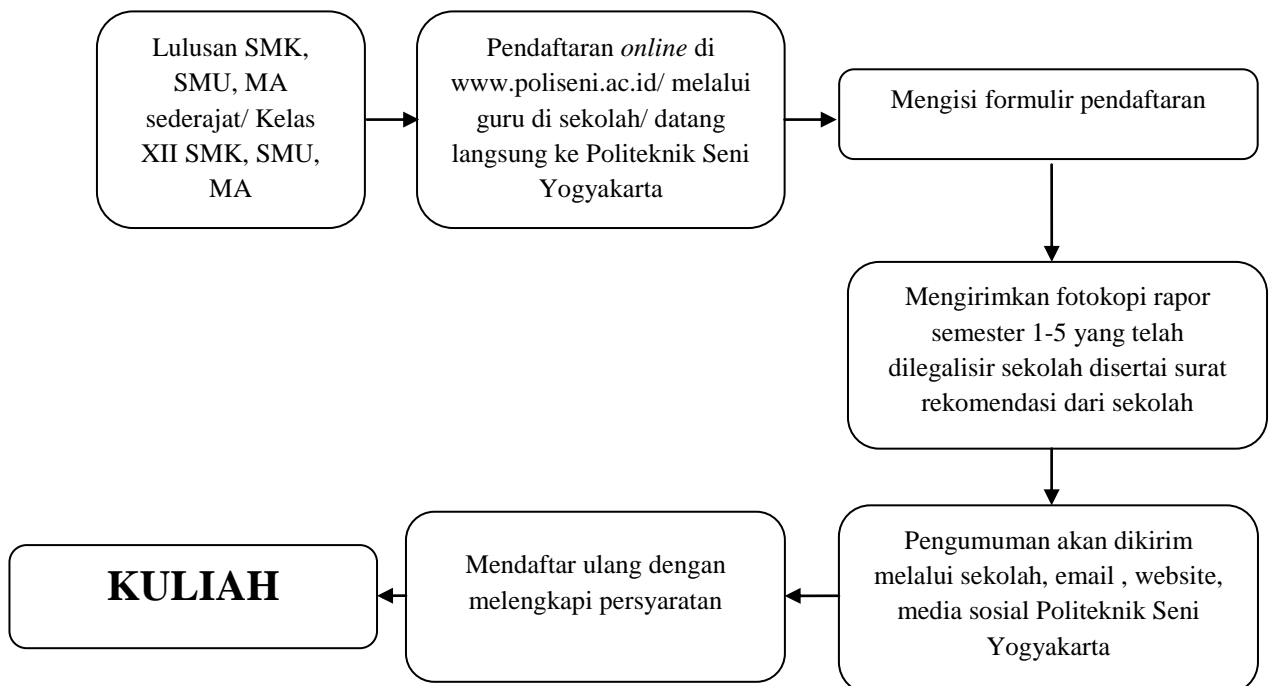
Lulusan SMK, SMU, MA sederajat/ Kelas XII SMK, SMU, MA

Pendaftaran *online* di www.poliseni.ac.id/ melalui guru di sekolah/ datang langsung ke Politeknik Seni Yogyakarta

Mengisi formulir pendaftaran

Mengirimkan fotokopi rapor semester 1-5 yang telah dilegalisir sekolah disertai surat rekomendasi dari sekolah

Pengumuman akan dikirim melalui sekolah, email , website, media sosial Politeknik Seni Yogyakarta

Mendaftar ulang dengan melengkapi persyaratan

KULIAH